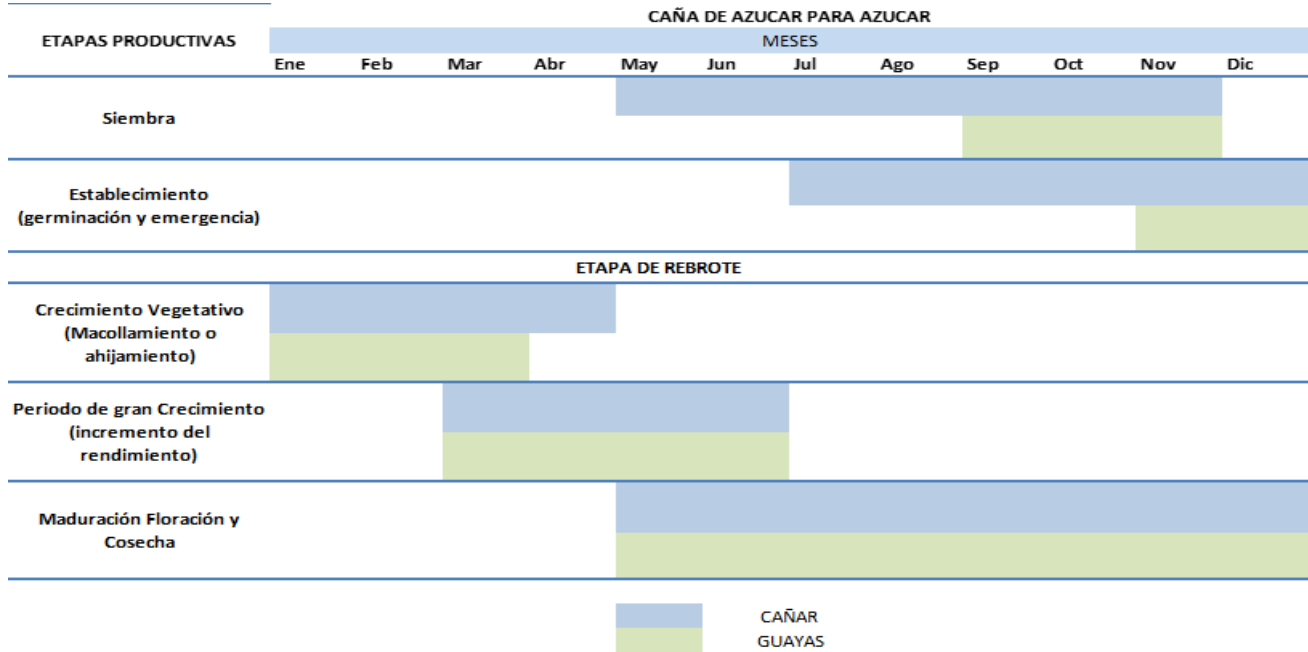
CAÑA DE AZUCAR PARA AZUCAR

| ETAPAS PRODUCTIVAS | Ene | Feb | Mar | Abr | May | Jun | Jul | Ago | Sep | Oct | Nov | Dic |
|---|---|---|---|---|---|---|---|---|---|---|---|---|
| | MESES | | | | | | | | | | | |
| Siembra | | | | | | | | | | | | |
| Establecimiento (germinación y emergencia) | | | | | | | | | | | | |
| ETAPA DE REBROTE | | | | | | | | | | | | |
| Crecimiento Vegetativo (Macollamiento o ahijamiento) | | | | | | | | | | | | |
| Periodo de gran Crecimiento (incremento del rendimiento) | | | | | | | | | | | | |
| Maduración Floración y Cosecha | | | | | | | | | | | | |

CAÑAR
GUAYAS